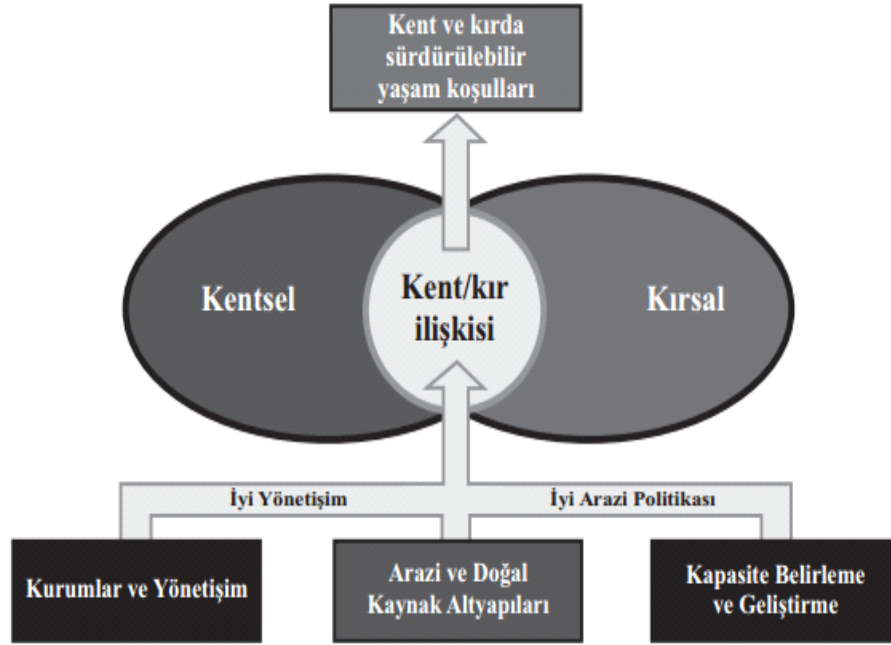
Kent ve kırda sürdürülebilir yaşam koşulları

Kentsel

Kent/kır ilişkisi

Kırsal

İyi Yönetişim

İyi Arazi Politikası

Kurumlar ve Yönetişim

Arazi ve Doğal Kaynak Altyapıları

Kapasite Belirleme ve Geliştirme